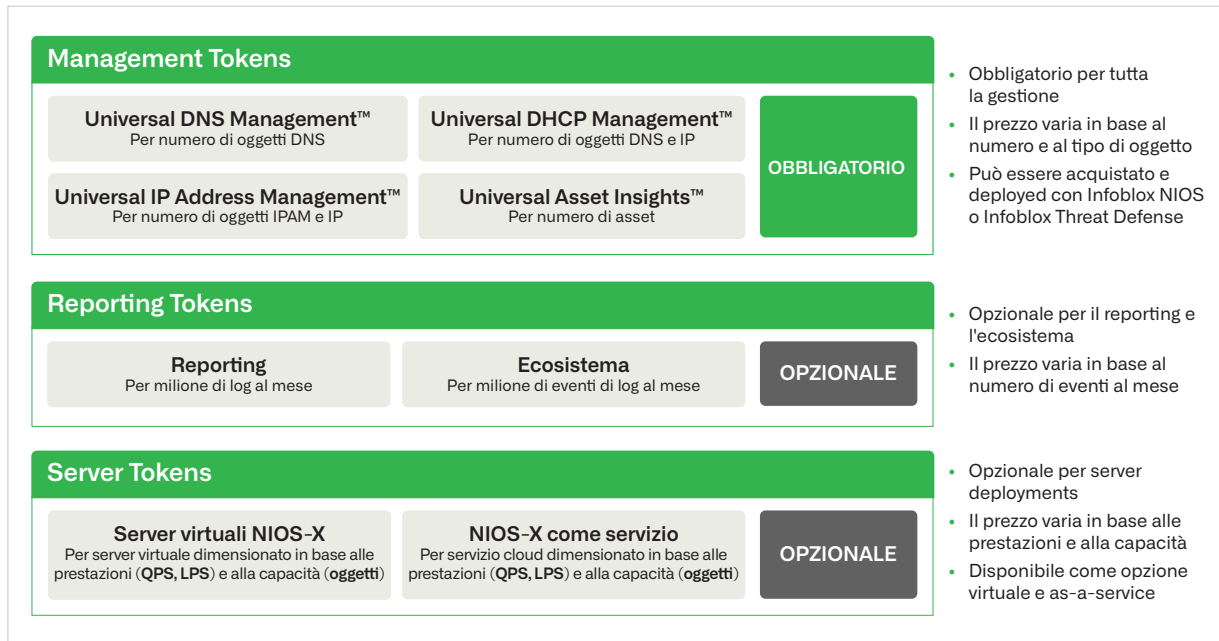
Management Tokens

Universal DNS Management™
Per numero di oggetti DNS

Universal DHCP Management™
Per numero di oggetti DNS e IP

Universal IP Address Management™
Per numero di oggetti IPAM e IP

Universal Asset Insights™
Per numero di asset

OBBLIGATORIO

• Obbligatorio per tutta la gestione
• Il prezzo varia in base al numero e al tipo di oggetto
• Può essere acquistato e deployed con Infoblox NIOS o Infoblox Threat Defense

Reporting Tokens

Reporting
Per milione di log al mese

Ecosistema
Per milione di eventi di log al mese

OPZIONALE

• Opzionale per il reporting e l'ecosistema
• Il prezzo varia in base al numero di eventi al mese

Server Tokens

Server virtuali NIOS-X
Per server virtuale dimensionato in base alle prestazioni (QPS, LPS) e alla capacità (oggetti)

NIOS-X come servizio
Per servizio cloud dimensionato in base alle prestazioni (QPS, LPS) e alla capacità (oggetti)

OPZIONALE

• Opzionale per server deployments
• Il prezzo varia in base alle prestazioni e alla capacità
• Disponibile come opzione virtuale e as-a-service